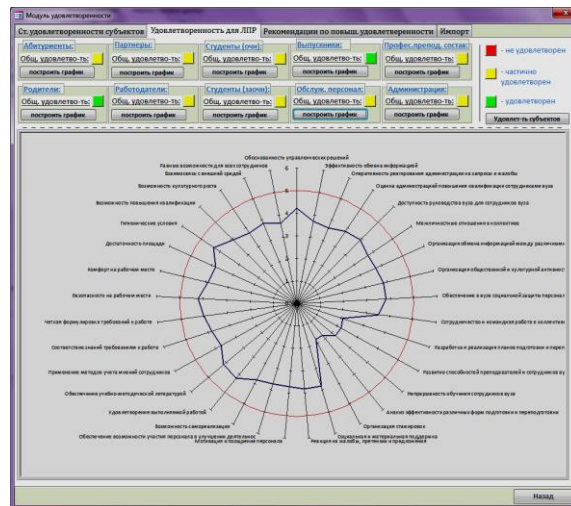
Модуль удовлетворенности

Ст. удовлетворенности субъектов | Удовлетворенность для ЛПР | Рекомендации по повыш. удовлетворенности | Импорт

Абитуриенты: Общ. удовлетво-ть: построить график
Партнеры: Общ. удовлетво-ть: построить график
Студенты (очн): Общ. удовлетво-ть: построить график
Выпускники: Общ. удовлетво-ть: построить график
Профес.-препод. состав: Общ. удовлетво-ть: построить график

- не удовлетворен
- частично удовлетворен
- удовлетворен

Родители: Общ. удовлетво-ть: построить график
Работодатели: Общ. удовлетво-ть: построить график
Студенты (заочн): Общ. удовлетво-ть: построить график
Обслуж. персонал: Общ. удовлетво-ть: построить график
Администрация: Общ. удовлетво-ть: построить график

Удовлет-ть субъектов

Обоснованность управленческих решений
Эффективность обмена информацией
Оперативность реагирования администрации на запросы и жалобы
Оценка администрацией повышения квалификации сотрудников вуза
Доступность руководства вуза для сотрудников вуза
Межличностные отношения в коллективе
Организация обмена информацией между различными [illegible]
Организация общественной и культурной активности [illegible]
Обеспечение в вузе социальной защиты персонала
Сотрудничество и командная работа в коллективе
Разработка и реализация планов подготовки и переп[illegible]
Развитие способностей преподавателей и сотрудников ву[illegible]
Непрерывность обучения сотрудников вуза
Анализ эффективности различных форм подготовки и переподготовки
Организация стажировок
Социальная и материальная поддержка
Реакция на жалобы, претензии и предложения
Мотивация и поощрение персонала
Обеспечение возможности участия персонала в улучшении деятельности
Возможность самореализации
Удовлетворение выполняемой работой
Обеспечение учебно-методической литературой
Применение методов учета мнений сотрудников
Соответствие знаний требованиям к работе
Четкая формулировка требований к работе
Безопасность на рабочем месте
Комфорт на рабочем месте
Достаточность площади
Гигиенические условия
Возможность повышения квалификации
Возможность культурного роста
Взаимосвязь с внешней средой
Равные возможности для всех сотрудников

6
5
4
3
2
1

Назад